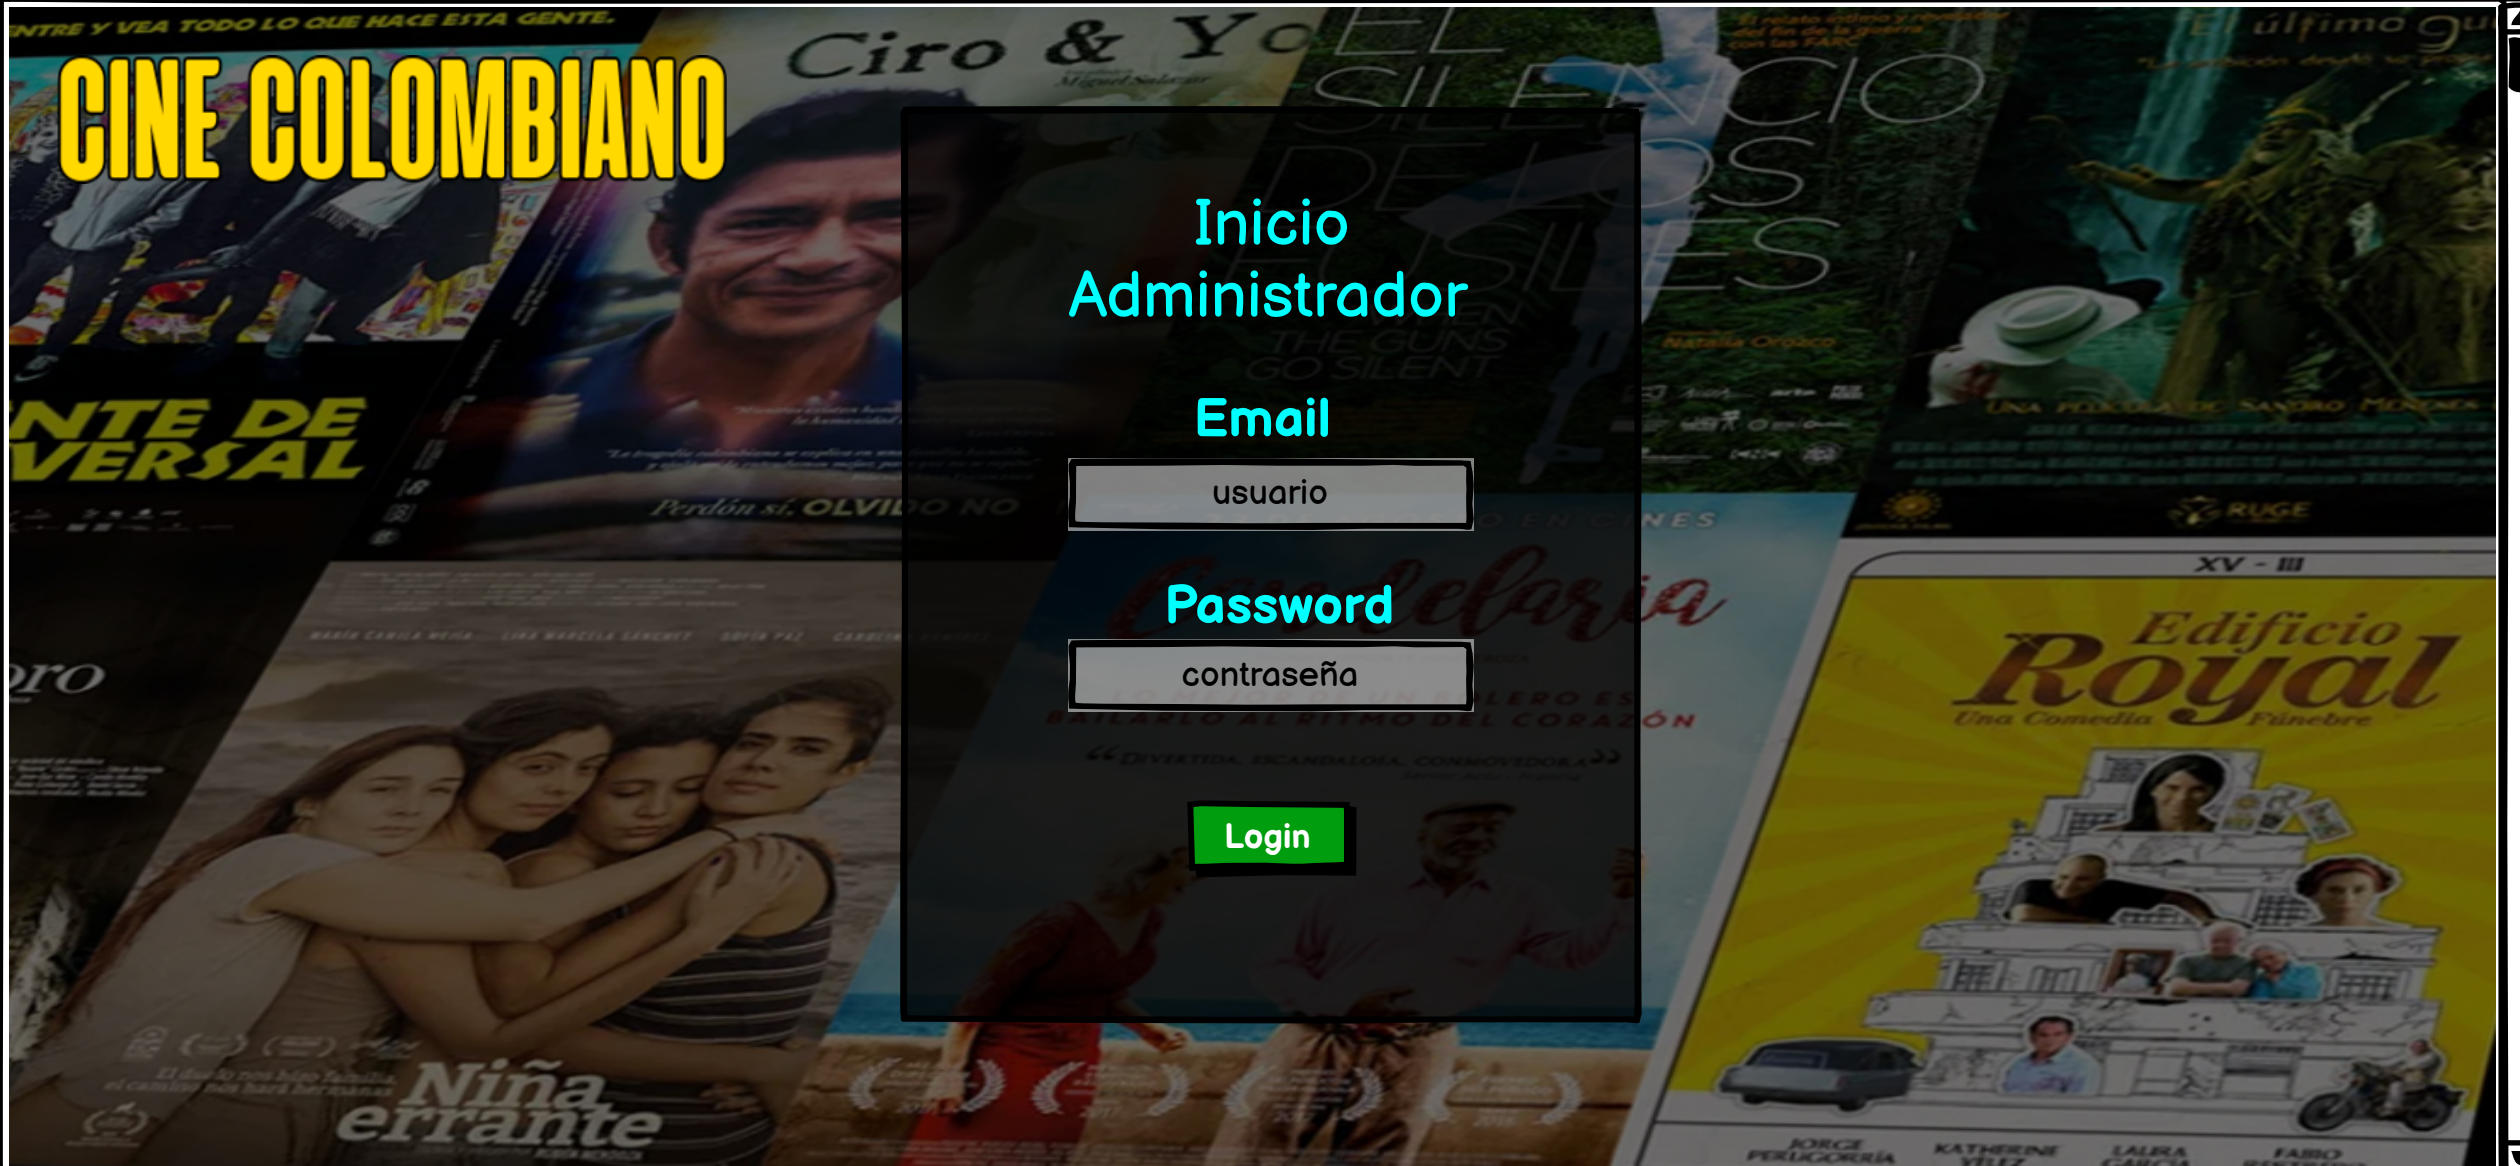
ENTRE Y VEA TODO LO QUE HACE ESTA GENTE.

CINE COLOMBIANO

Ciro & Yo

EL SILENCIO DE LOS FUSILES

WHEN THE GUNS GO SILENT

El último guerrillero

NTE DE VERSAL

Perdón sí. OLVIDO NO

Inicio Administrador

Email

usuario

Password

contraseña

Login

Candelaria

LO MEJOR DE UN BOLERO ES BAILARLO AL RITMO DEL CORAZÓN

"DIVERTIDA, ESCANDALOSA, CONMOVEDORA"

XV - III

Edificio Royal

Una Comedia Fúnebre

Niña errante

JORGE PERUGORRÍA

KATHERINE VÉLEZ

LAURA GARCÍA

FABIO